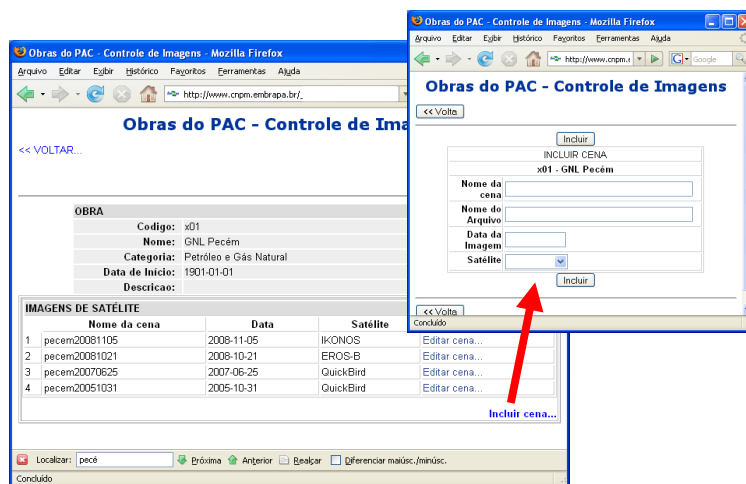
Obras do PAC - Controle de Imagens - Mozilla Firefox

Arquivo Editar Exibir Histórico Favoritos Ferramentas Ajuda

http://www.cnpm.embrapa.br/

Obras do PAC - Controle de Ima

<< VOLTAR...

OBRA

| | |
|---|---|
| Codigo: | x01 |
| Nome: | GNL Pecém |
| Categoria: | Petróleo e Gás Natural |
| Data de Inicio: | 1901-01-01 |
| Descricao: | |

IMAGENS DE SATÉLITE

| | Nome da cena | Data | Satélite | |
|---|---|---|---|---|
| 1 | pecem20081105 | 2008-11-05 | IKONOS | Editar cena... |
| 2 | pecem20081021 | 2008-10-21 | EROS-B | Editar cena... |
| 3 | pecem20070625 | 2007-06-25 | QuickBird | Editar cena... |
| 4 | pecem20051031 | 2005-10-31 | QuickBird | Editar cena... |

Incluir cena...

Localizar: pecé Próxima Anterior Realçar Diferenciar maiúsc./minúsc.

Concluído

Obras do PAC - Controle de Imagens - Mozilla Firefox

Arquivo Editar Exibir Histórico Favoritos Ferramentas Ajuda

http://www.cnpm.e Google

Obras do PAC - Controle de Imagens

<< Volta

Incluir

INCLUIR CENA

x01 - GNL Pecém

Nome da cena

Nome do Arquivo

Data da Imagem

Satélite

Incluir

<< Volta

Concluído